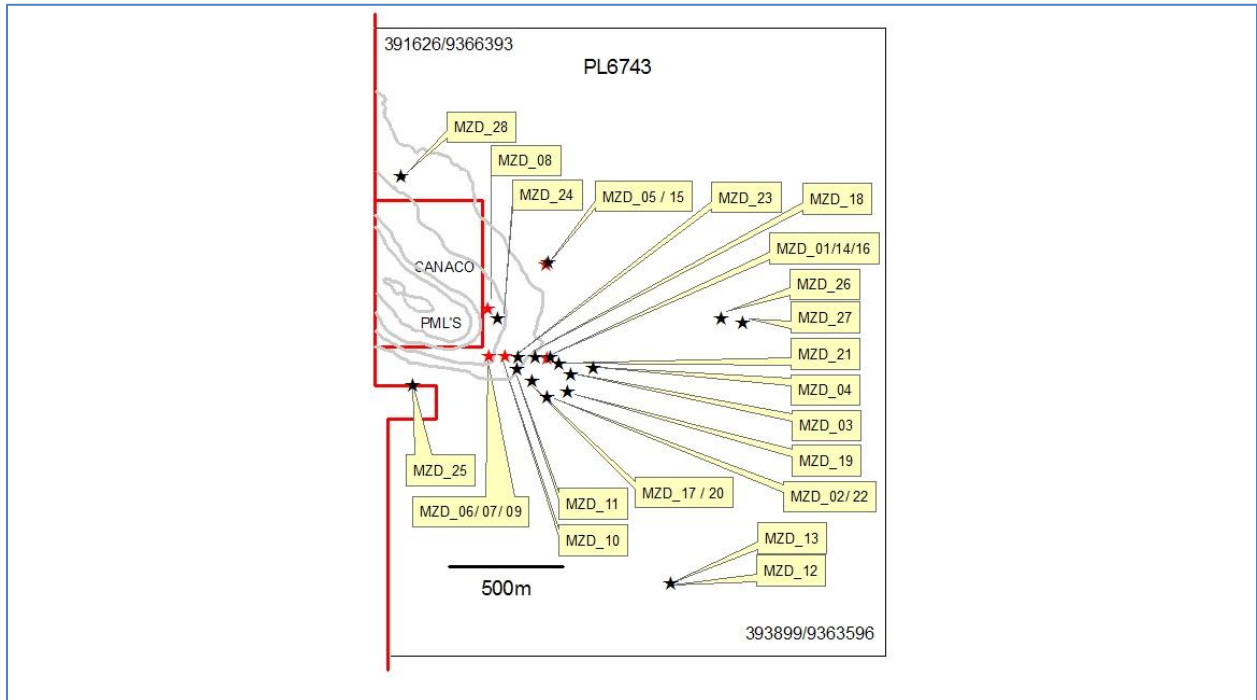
391626/9366393

PL6743

MZD_28

MZD_08

MZD_24

MZD_05 / 15

MZD_23

MZD_18

MZD_01/14/16

CANACO

MZD_26

MZD_27

PML'S

MZD_21

MZD_04

MZD_03

MZD_19

MZD_02/ 22

MZD_25

MZD_06/ 07/ 09

MZD_11

MZD_17 / 20

MZD_10

MZD_13

MZD_12

500m

393899/9363596